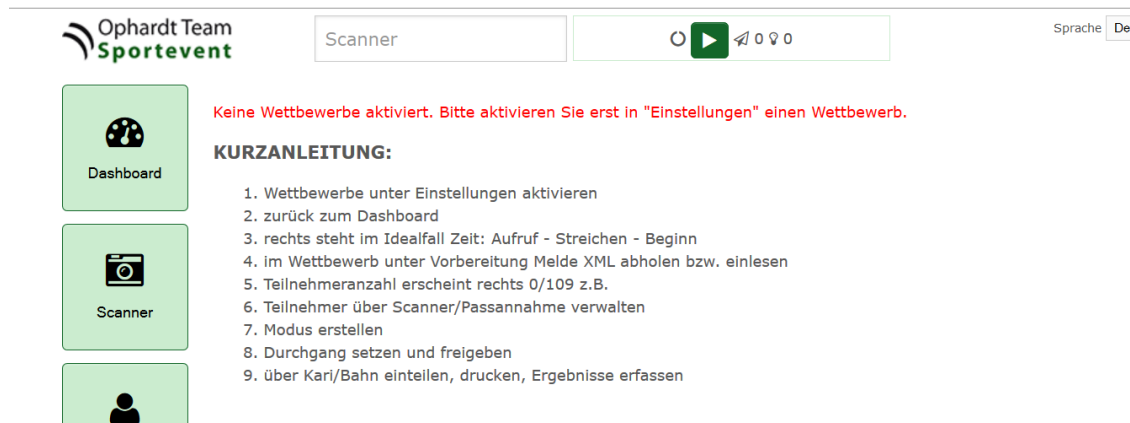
Ophardt Team
Sportevent

Scanner

0 0

Sprache De

Dashboard

Scanner

Keine Wettbewerbe aktiviert. Bitte aktivieren Sie erst in "Einstellungen" einen Wettbewerb.

KURZANLEITUNG:

1. Wettbewerbe unter Einstellungen aktivieren
2. zurück zum Dashboard
3. rechts steht im Idealfall Zeit: Aufruf - Streichen - Beginn
4. im Wettbewerb unter Vorbereitung Melde XML abholen bzw. einlesen
5. Teilnehmeranzahl erscheint rechts 0/109 z.B.
6. Teilnehmer über Scanner/Passannahme verwalten
7. Modus erstellen
8. Durchgang setzen und freigeben
9. über Kari/Bahn einteilen, drucken, Ergebnisse erfassen